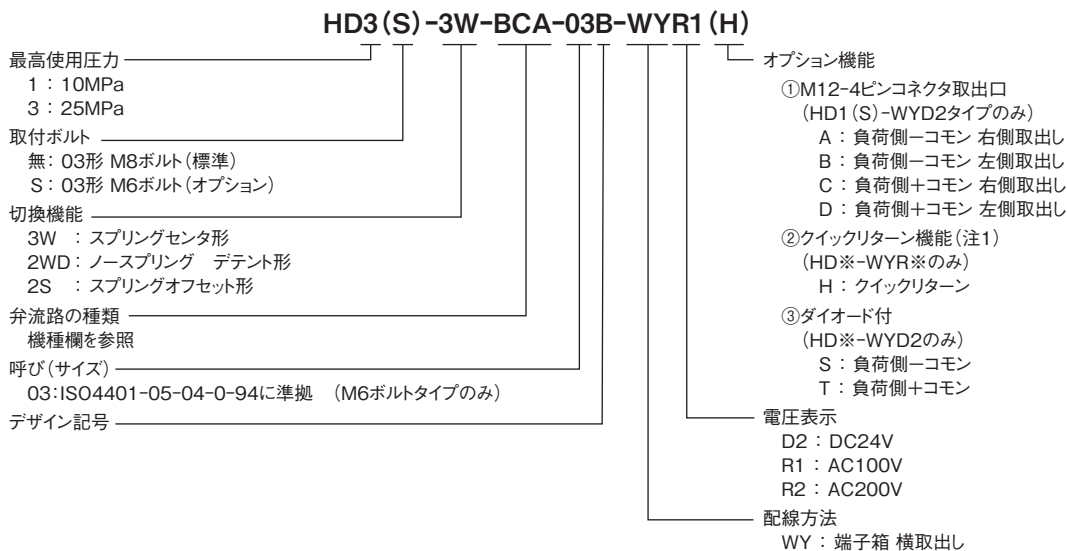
HD3(S)-3W-BCA-03B-WYR1(H)

最高使用圧力
1：10MPa
3：25MPa

取付ボルト
無：03形 M8ボルト(標準)
S：03形 M6ボルト(オプション)

切換機能
3W ：スプリングセンタ形
2WD：ノースプリング デテント形
2S ：スプリングオフセット形

弁流路の種類
機種欄を参照

呼び(サイズ)
03：ISO4401-05-04-0-94に準拠 (M6ボルトタイプのみ)

デザイン記号

オプション機能
①M12-4ピンコネクタ取出口
(HD1(S)-WYD2タイプのみ)
A：負荷側－コモン 右側取出し
B：負荷側－コモン 左側取出し
C：負荷側＋コモン 右側取出し
D：負荷側＋コモン 左側取出し
②クイックリターン機能(注1)
(HD※-WYR※のみ)
H：クイックリターン
③ダイオード付
(HD※-WYD2のみ)
S：負荷側－コモン
T：負荷側＋コモン

電圧表示
D2：DC24V
R1：AC100V
R2：AC200V

配線方法
WY：端子箱 横取出し